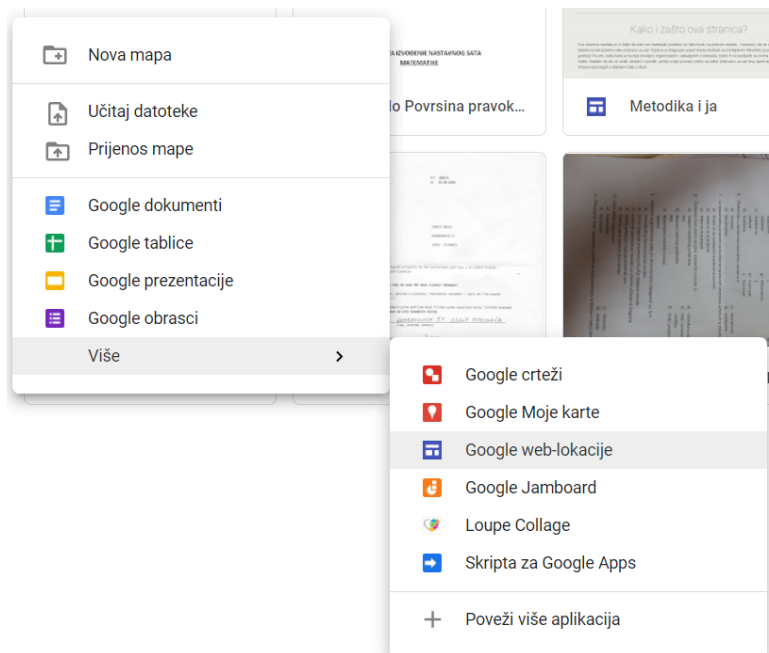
Nova mapa

Učitaj datoteke

Prijenos mape

Google dokumenti

Google tablice

Google prezentacije

Google obrasci

Više

IZVOĐENJE NASTAVNOG SATA MATEMATIKE

lo Povrsina pravok...

Kako i zašto ova stranica?

Metodika i ja

Google crteži

Google Moje karte

Google web-lokacije

Google Jamboard

Loupe Collage

Skripta za Google Apps

Poveži više aplikacija